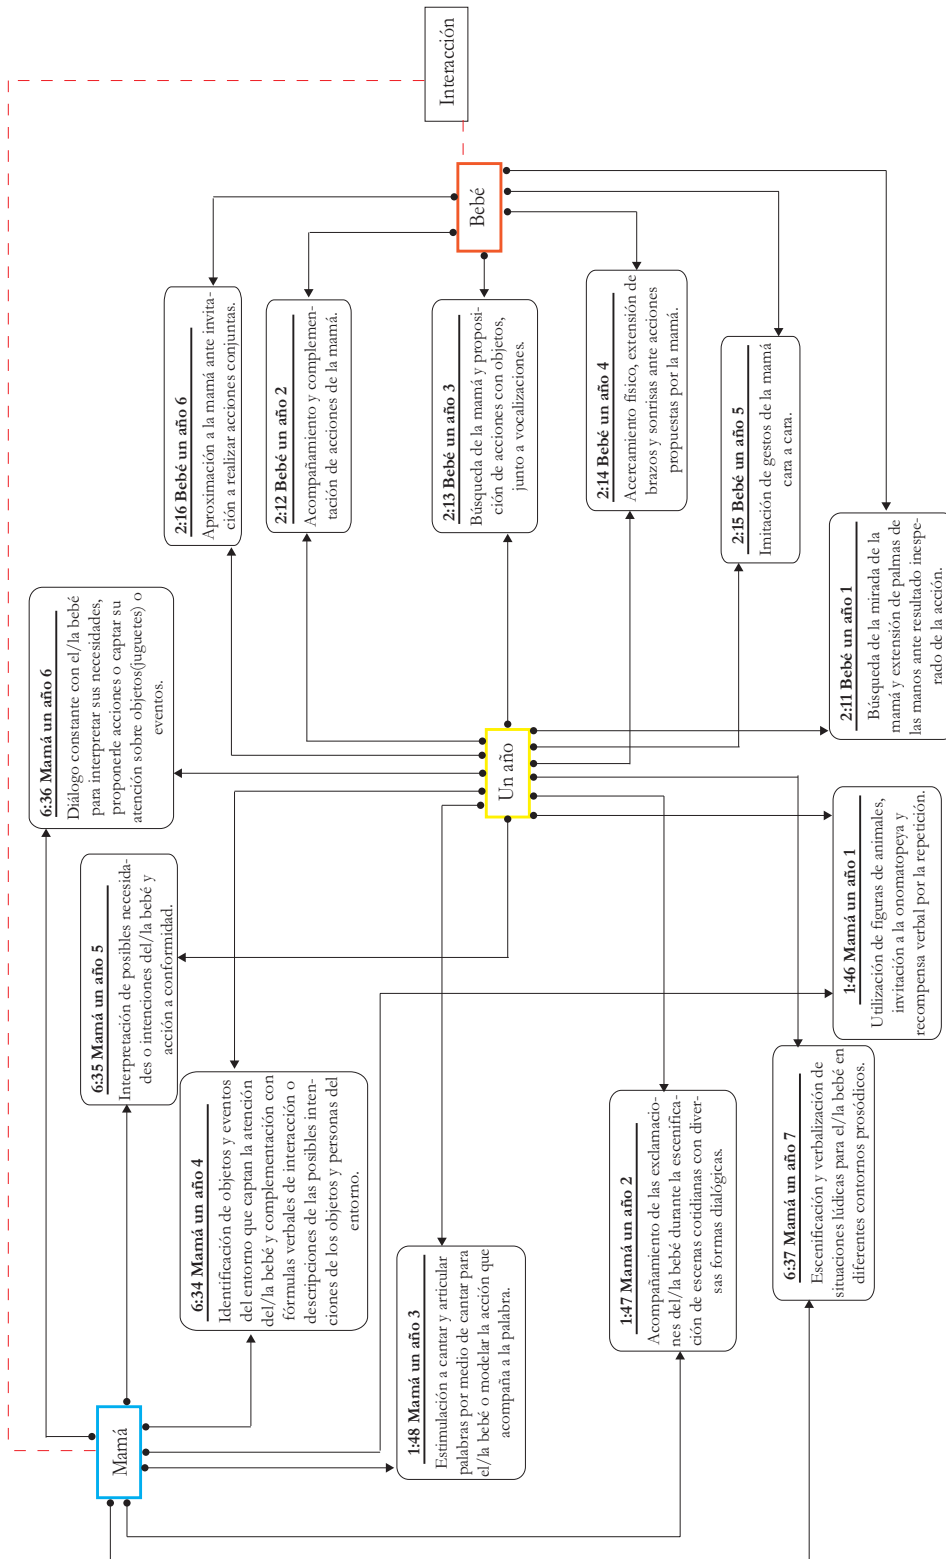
Interacción

Bebé

2:16 Bebé un año 6
Aproximación a la mamá ante invitación a realizar acciones conjuntas.

2:12 Bebé un año 2
Acompañamiento y complementación de acciones de la mamá.

2:13 Bebé un año 3
Búsqueda de la mamá y proposición de acciones con objetos, junto a vocalizaciones.

2:14 Bebé un año 4
Acercamiento físico, extensión de brazos y sonrisas ante acciones propuestas por la mamá.

2:15 Bebé un año 5
Imitación de gestos de la mamá cara a cara.

2:11 Bebé un año 1
Búsqueda de la mirada de la mamá y extensión de palmas de las manos ante resultado inesperado de la acción.

6:36 Mamá un año 6
Diálogo constante con el/la bebé para interpretar sus necesidades, proponerle acciones o captar su atención sobre objetos(juguetes) o eventos.

Un año

6:35 Mamá un año 5
Interpretación de posibles necesidades o intenciones del/la bebé y acción a conformidad.

1:46 Mamá un año 1
Utilización de figuras de animales, invitación a la onomatopeya y recompensa verbal por la repetición.

6:34 Mamá un año 4
Identificación de objetos y eventos del entorno que captan la atención del/la bebé y complementación con fórmulas verbales de interacción o descripciones de las posibles intenciones de los objetos y personas del entorno.

6:37 Mamá un año 7
Escenificación y verbalización de situaciones lúdicas para el/la bebé en diferentes contornos prosódicos.

1:47 Mamá un año 2
Acompañamiento de las exclamaciones del/la bebé durante la escenificación de escenas cotidianas con diversas formas dialógicas.

1:48 Mamá un año 3
Estimulación a cantar y articular palabras por medio de cantar para el/la bebé o modelar la acción que acompaña a la palabra.

Mamá